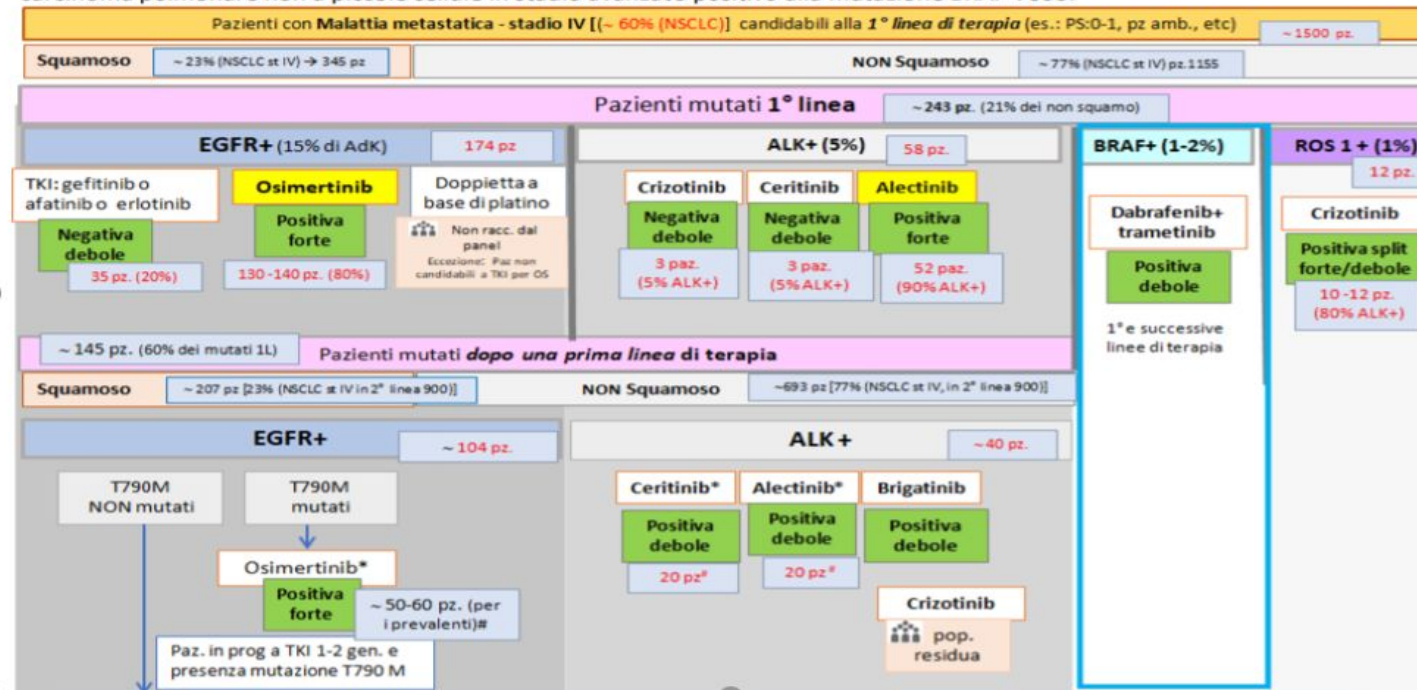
Pazienti con Malattia metastatica - stadio IV [(~ 60% (NSCLC)] candidabili alla 1° linea di terapia (es.: PS:0-1, pz amb., etc)

~1500 pz.

Squamoso

~ 23% (NSCLC st IV) → 345 pz

NON Squamoso

~ 77% (NSCLC st IV) pz.1155

Pazienti mutati 1° linea

~ 243 pz. (21% dei non squamo)

EGFR+ (15% di AdK)

174 pz

TKI: gefitinib o afatinib o erlotinib

Negativa debole

35 pz. (20%)

Osimertinib

Positiva forte

130 -140 pz. (80%)

Doppietta a base di platino

Non racc. dal panel

Eccezione: Paz non candidabili a TKI per OS

ALK+ (5%)

58 pz.

Crizotinib

Negativa debole

3 paz. (5% ALK+)

Ceritinib

Negativa debole

3 paz. (5% ALK+)

Alectinib

Positiva forte

52 paz. (90% ALK+)

BRAF+ (1-2%)

Dabrafenib+ trametinib

Positiva debole

1° e successive linee di terapia

ROS 1 + (1%)

12 pz.

Crizotinib

Positiva split forte/debole

10 -12 pz. (80% ALK+)

~ 145 pz. (60% dei mutati 1L)

Pazienti mutati dopo una prima linea di terapia

Squamoso

~ 207 pz [23% (NSCLC st IV in 2° linea 900)]

NON Squamoso

~693 pz [77% (NSCLC st IV, in 2° linea 900)]

EGFR+

~ 104 pz.

T790M NON mutati

T790M mutati

Osimertinib*

Positiva forte

~ 50-60 pz. (per i prevalenti)#

Paz. in prog a TKI 1-2 gen. e presenza mutazione T790 M

ALK +

~40 pz.

Ceritinib*

Positiva debole

20 pz#

Alectinib*

Positiva debole

20 pz#

Brigatinib

Positiva debole

Crizotinib

pop. residua